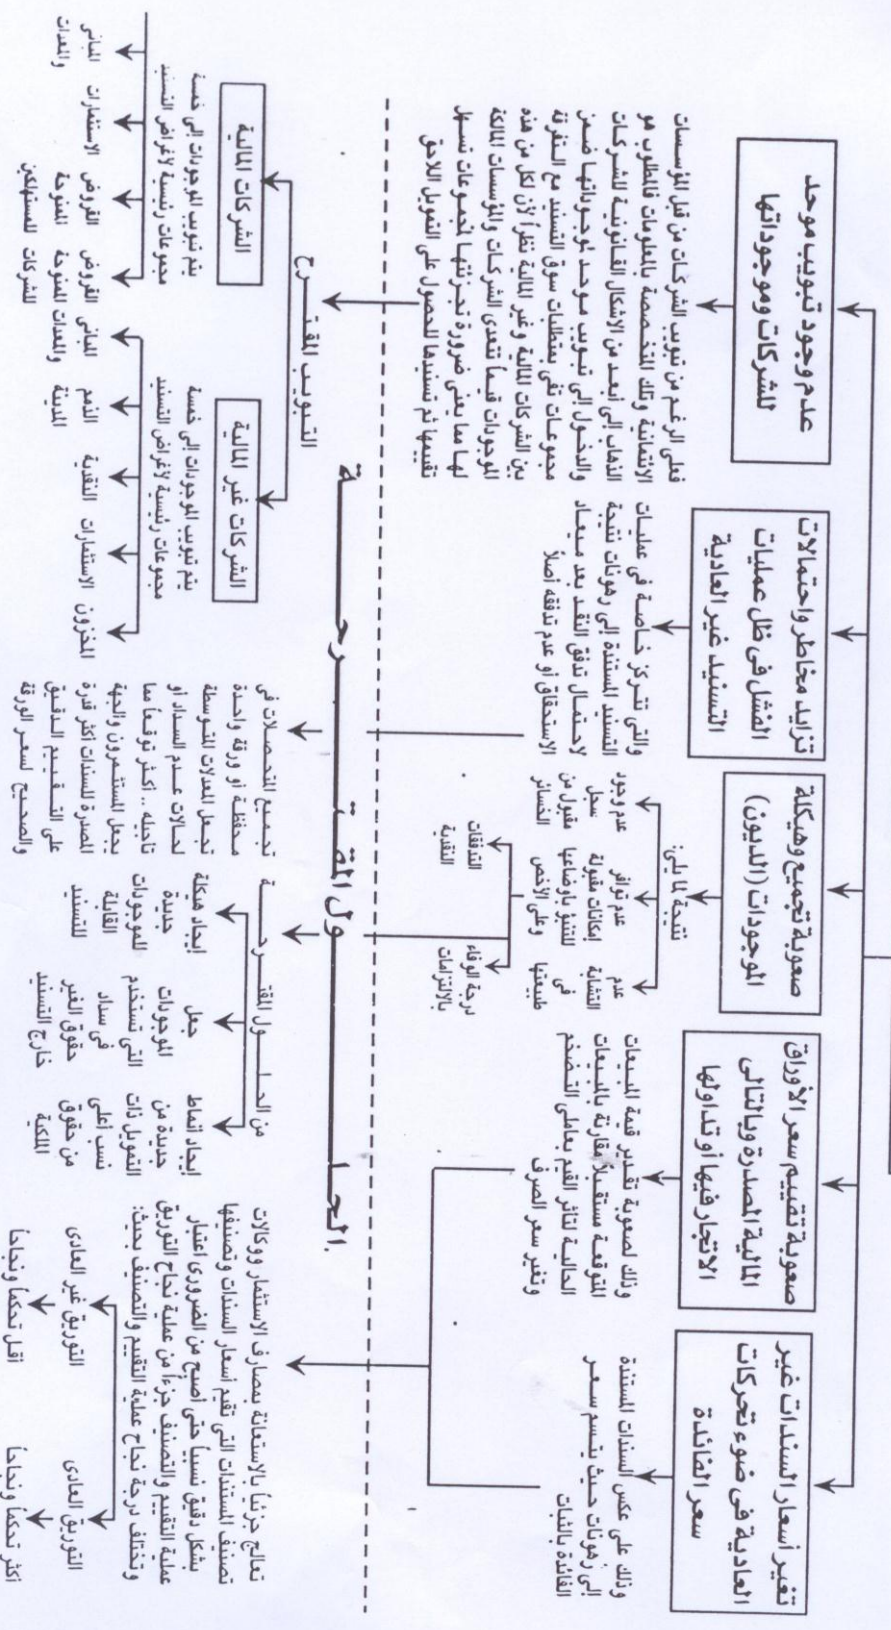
عدم وجود تبويب موحد للشركات وموجوداتها

فعلى الرغم من تبويب الشركات من قبل المؤسسات الائتمانية وتلك المتخصصة بالمعلومات فالمطلوب هو الذهاب إلى أبعد من الأشكال القانونية للشركات والدخول إلى تبويب مرحلي لموجوداتها ضمن مجموعات تفي بمتطلبات سوق التسنيد مع التفرقة بين الشركات المالية وغير المالية نظراً لأن لكل من هذه الموجودات قيماً تتعدى الشركات والمؤسسات المالكة لها مما يعني ضرورة تجزئتها إلى مجموعات تسهل تقييمها ثم تسنيدها للحصول على التمويل اللازم

التبويب الفني

الشركات المالية

يتم تبويب الموجودات إلى خمسة مجموعات رئيسية لأغراض التسنيد

المباني والمعدات | الاستثمارات | القروض المنتوعة | القروض للمستهلكين | المعدات المنتوعة للشركات

الشركات غير المالية

يتم تبويب الموجودات إلى خمسة مجموعات رئيسية لأغراض التسنيد

المخزون | الاستثمارات | النقدية | الذمم المدينة | المباني والمعدات

تزايد مخاطر واحتمالات الفشل في ظل عمليات التسنيد غير العادية

والتي تتركز خاصة في عمليات التسنيد المستندة إلى رهونات نتيجة لاحتمال تدفق النقد بعد ميعاد الاستحقاق أو عدم تدفقه أصلاً

صعوبة تجميع وهيكلة الموجودات (الديون)

نتيجة لما يلي:

عدم وجود سجل مقبول من الخسائر | عدم توافر إمكانات مقبولة للتنبؤ بأوضاعها وعلى الأخص التدفقات النقدية | عدم التشابه في طبيعتها درجة الوفاء بالالتزامات

صعوبة تقييم سعر الأوراق المالية المصدرة وبالتالي الاتجار فيها أو تداولها

وذلك لصعوبة تقدير قيمة المبيعات المتوقعة مستقبلاً مقارنة بالمبيعات الحالية لتأثر القيم بعامل التضخم وتغير سعر الصرف

تغير أسعار السندات غير العادية في ضوء تحركات سعر الفائدة

وذلك على عكس السندات المستندة إلى رهونات حيث يتسم سعر الفائدة بالثبات

الحلول القترحة

تجميع التحصيلات في محفظة أو ورقة واحدة تحمل المعدلات المتوسطة لحالات عدم السداد أو تأجيله .. أكثر توقعاً مما يجعل المستثمرون أكثر قدرة على التقييم المدقيق للسندات المصدرة من الجهة والصحيح لسعر الورقة

من الحلول القترحة

إيجاد هيكلة جديدة للموجودات القابلة للتسنيد | جعل الموجودات التي تستخدم في سداد حقوق الغير خارج التسنيد | إيجاد أنماط جديدة من التمويل ذات نسب أعلى من حقوق الملكية

تعالج جزئياً بالاستعانة بمصارف الاستثمار ووكالات تصنيف السندات التي تقوم أسعار السندات وتصنفها بشكل دقيق نسبياً حتى أصبح من الضروري اعتبار عملية التقييم والتصنيف جزءاً من عملية نجاح التوريق وتختلف درجة نجاح عملية التقييم والتصنيف بحيث:

التوريق غير العادي أقل تحكماً ونجاحاً | التوريق العادي أكثر تحكماً ونجاحاً